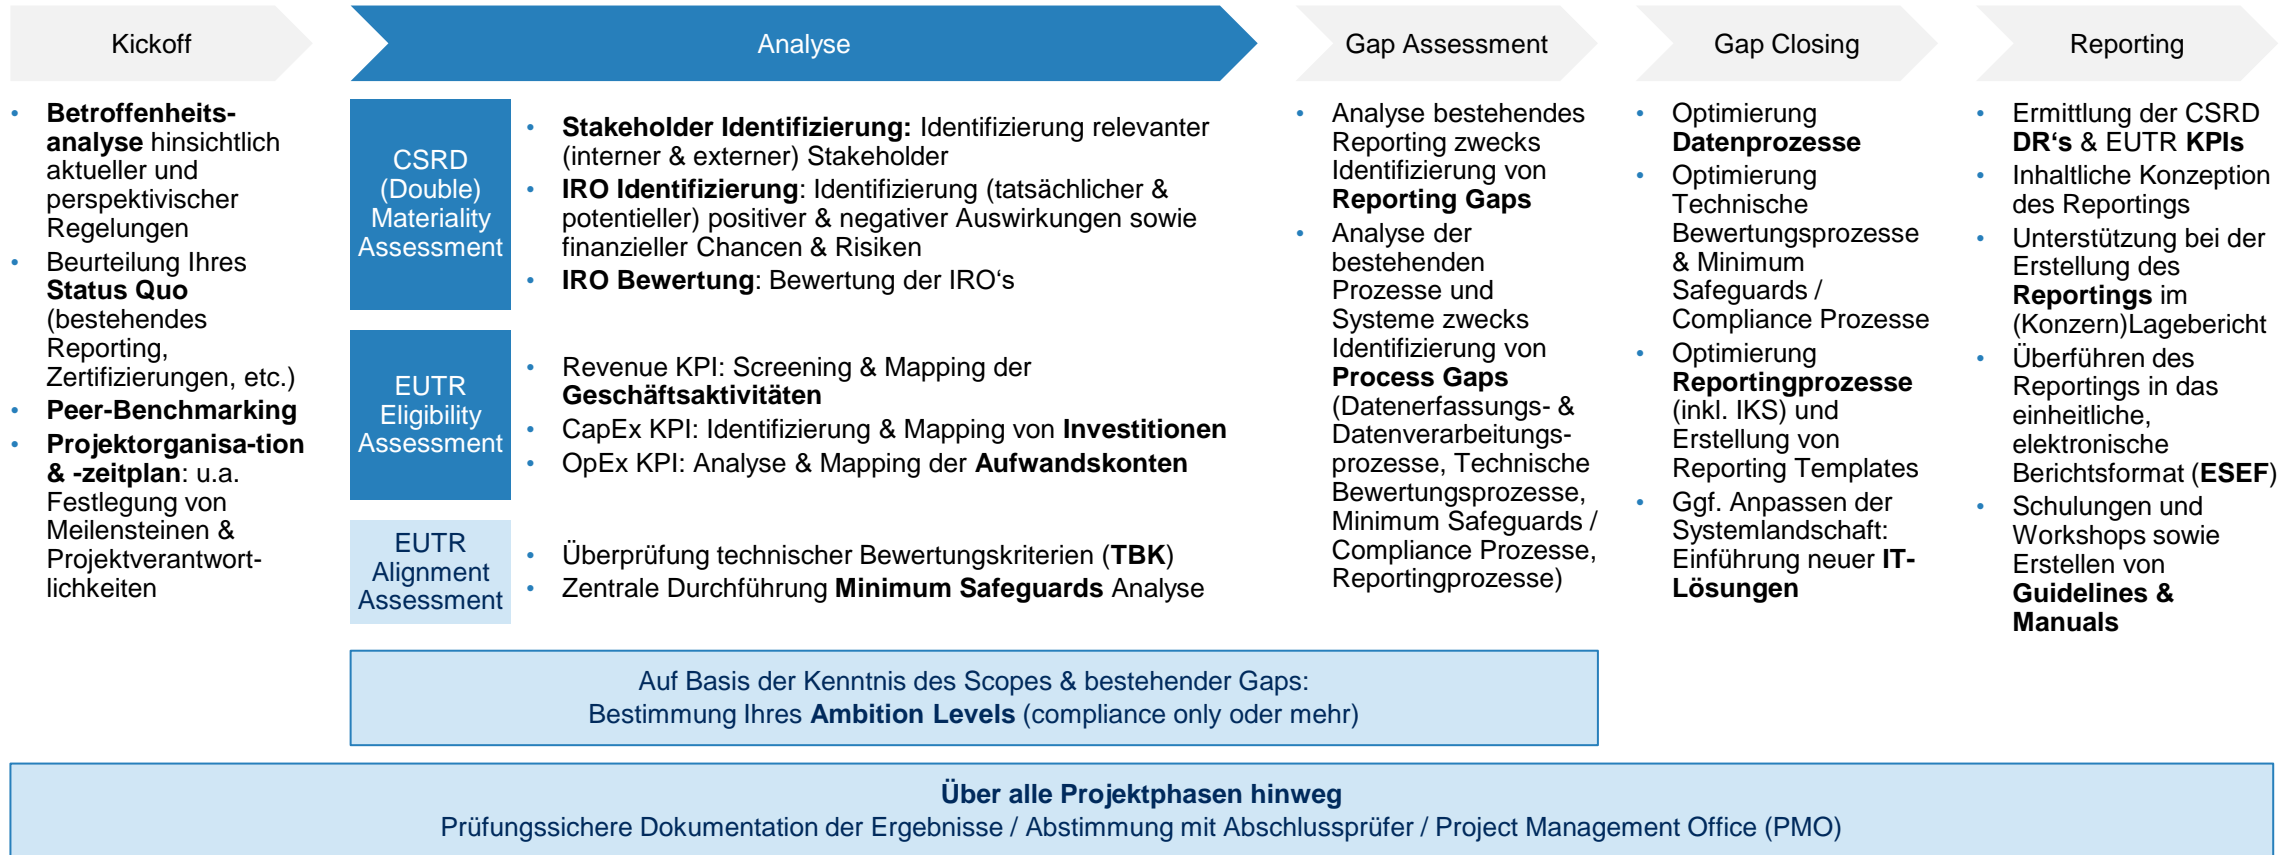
Kickoff

- Betroffenheitsanalyse hinsichtlich aktueller und perspektivischer Regelungen
- Beurteilung Ihres Status Quo (bestehendes Reporting, Zertifizierungen, etc.)
- Peer-Benchmarking
- Projektorganisa-tion & -zeitplan: u.a. Festlegung von Meilensteinen & Projektverantwortlichkeiten

Analyse

CSRD (Double) Materiality Assessment

- Stakeholder Identifizierung: Identifizierung relevanter (interner & externer) Stakeholder
- IRO Identifizierung: Identifizierung (tatsächlicher & potentieller) positiver & negativer Auswirkungen sowie finanzieller Chancen & Risiken
- IRO Bewertung: Bewertung der IRO‘s

EUTR Eligibility Assessment

- Revenue KPI: Screening & Mapping der Geschäftsaktivitäten
- CapEx KPI: Identifizierung & Mapping von Investitionen
- OpEx KPI: Analyse & Mapping der Aufwandskonten

EUTR Alignment Assessment

- Überprüfung technischer Bewertungskriterien (TBK)
- Zentrale Durchführung Minimum Safeguards Analyse

Gap Assessment

- Analyse bestehendes Reporting zwecks Identifizierung von Reporting Gaps
- Analyse der bestehenden Prozesse und Systeme zwecks Identifizierung von Process Gaps (Datenerfassungs- & Datenverarbeitungsprozesse, Technische Bewertungsprozesse, Minimum Safeguards / Compliance Prozesse, Reportingprozesse)

Gap Closing

- Optimierung Datenprozesse
- Optimierung Technische Bewertungsprozesse & Minimum Safeguards / Compliance Prozesse
- Optimierung Reportingprozesse (inkl. IKS) und Erstellung von Reporting Templates
- Ggf. Anpassen der Systemlandschaft: Einführung neuer IT-Lösungen

Reporting

- Ermittlung der CSRD DR‘s & EUTR KPIs
- Inhaltliche Konzeption des Reportings
- Unterstützung bei der Erstellung des Reportings im (Konzern)Lagebericht
- Überführen des Reportings in das einheitliche, elektronische Berichtsformat (ESEF)
- Schulungen und Workshops sowie Erstellen von Guidelines & Manuals

Auf Basis der Kenntnis des Scopes & bestehender Gaps:
Bestimmung Ihres Ambition Levels (compliance only oder mehr)

Über alle Projektphasen hinweg
Prüfungssichere Dokumentation der Ergebnisse / Abstimmung mit Abschlussprüfer / Project Management Office (PMO)